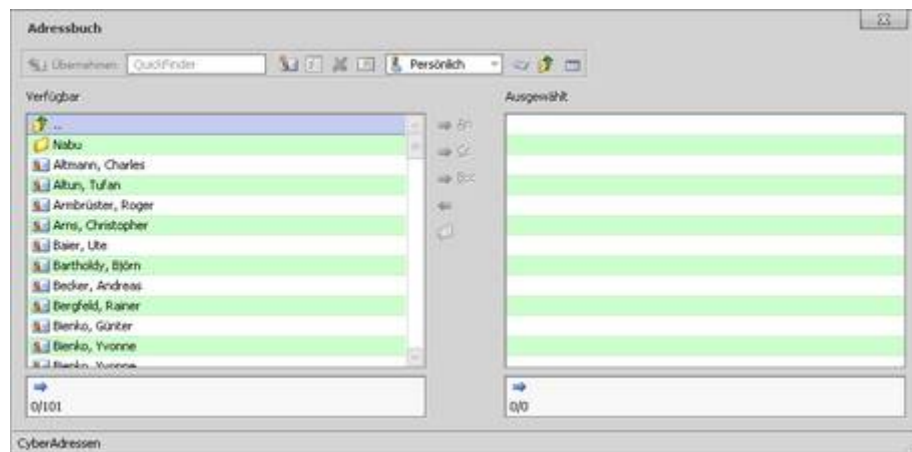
Adressbuch

Übernehmen QuickFinder

Persönlich

Verfügbar

..

Nabu

Altmann, Charles

Altun, Tufan

Armbrüster, Roger

Arns, Christopher

Baier, Ute

Bartholdy, Björn

Becker, Andreas

Bergfeld, Rainer

Bienko, Günter

Bienko, Yvonne

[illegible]

0/101

An

Cc

Bcc

Ausgewählt

0/0

CyberAdressen